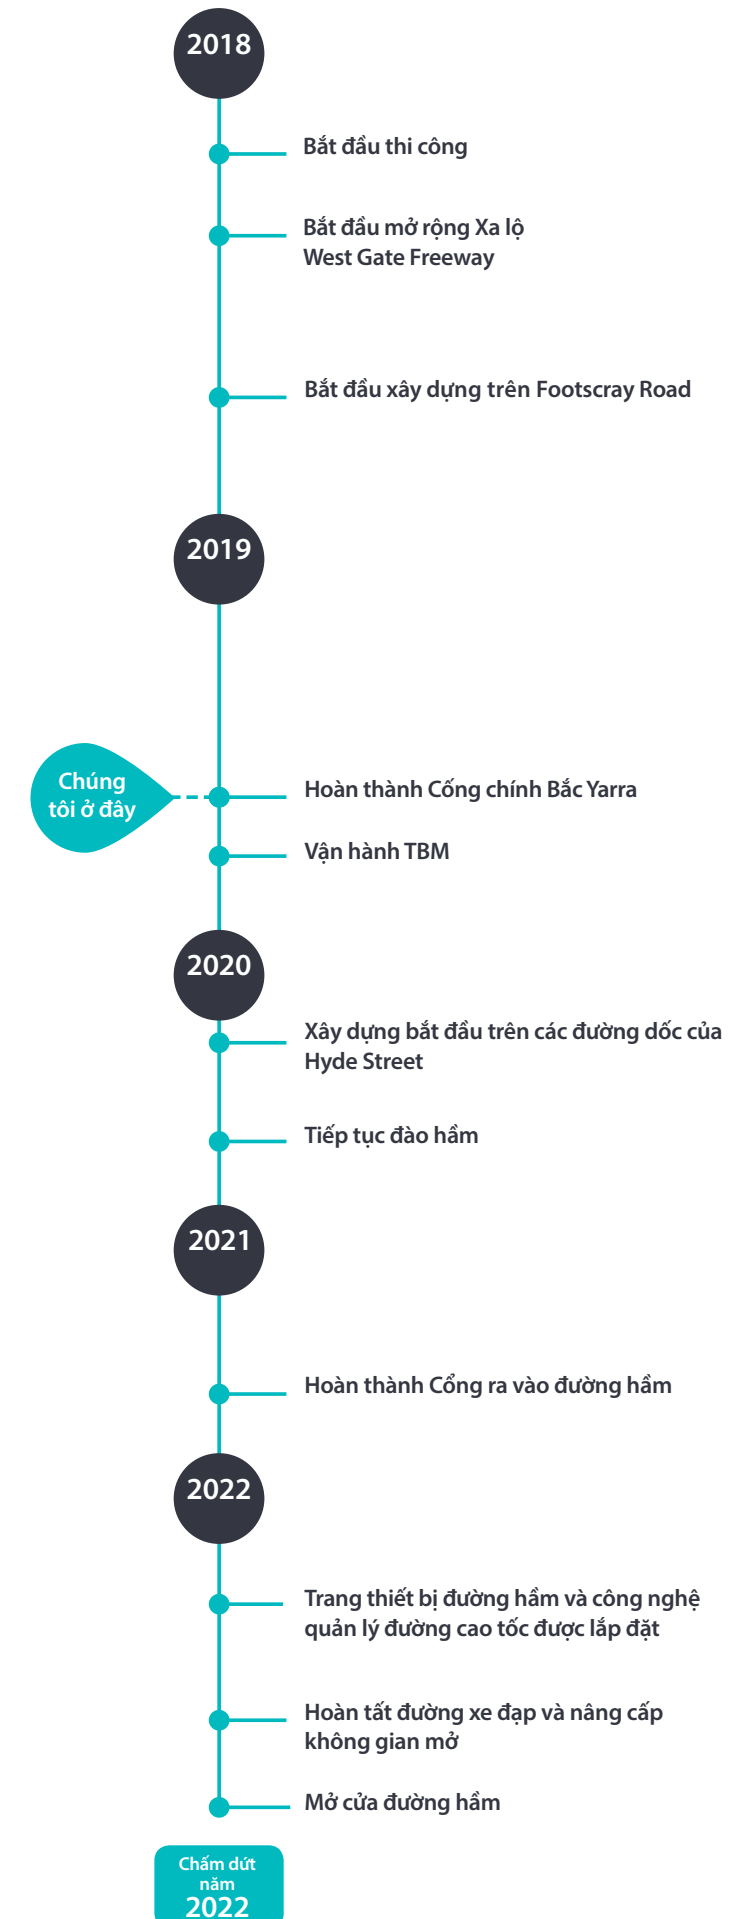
2018

Bắt đầu thi công

Bắt đầu mở rộng Xa lộ West Gate Freeway

Bắt đầu xây dựng trên Footscray Road

2019

Chúng tôi ở đây

Hoàn thành Cống chính Bắc Yarra

Vận hành TBM

2020

Xây dựng bắt đầu trên các đường dốc của Hyde Street

Tiếp tục đào hầm

2021

Hoàn thành Cổng ra vào đường hầm

2022

Trang thiết bị đường hầm và công nghệ quản lý đường cao tốc được lắp đặt

Hoàn tất đường xe đạp và nâng cấp không gian mở

Mở cửa đường hầm

Chấm dứt năm 2022